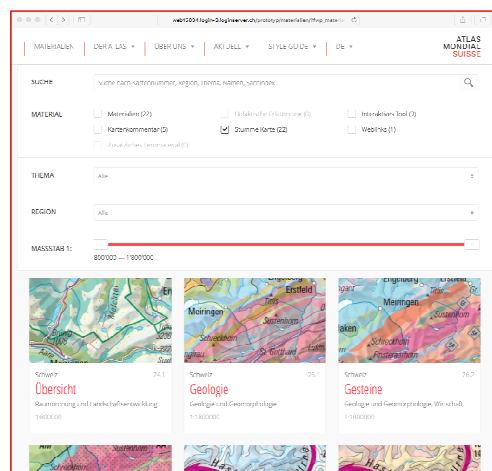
web12034.login-2.loginserver.ch/prototyp/materialien/?fvp_materia

MATERIALIEN DER ATLAS ▾ ÜBER UNS ▾ AKTUELL ▾ STYLE GUIDE ▾ DE ▾

ATLAS MONDIAL SUISSE

SUCHE

Suche nach Seitennummer, Region, Thema, Namen, Stichwort

MATERIAL

Materialien (22)

Didaktische Erläuterung (0)

Interaktives Tool (3)

Kartenkommentar (3)

Stumme Karte (22)

Weblinks (1)

Zusätzliches Lernmaterial (0)

THEMA

Alle

REGION

Alle

MASSSTAB 1:

800'000 — 1'800'000

Engelberg

Erstfeld

Engelberg

Meiringen

Meiringen

Sustenhorn

Sustenhorn

Schreckhorn

Schreckhorn

Finsteraarhorn

aken

Schweiz 24.1

Übersicht

Raumordnung und Landschaftsentwicklung

1:800000

Schweiz 25.1

Geologie

Geologie und Geomorphologie

1:1800000

Schweiz 26.2

Gesteine

Geologie und Geomorphologie, Wirtschaft

1:1800000

Schreckhorn